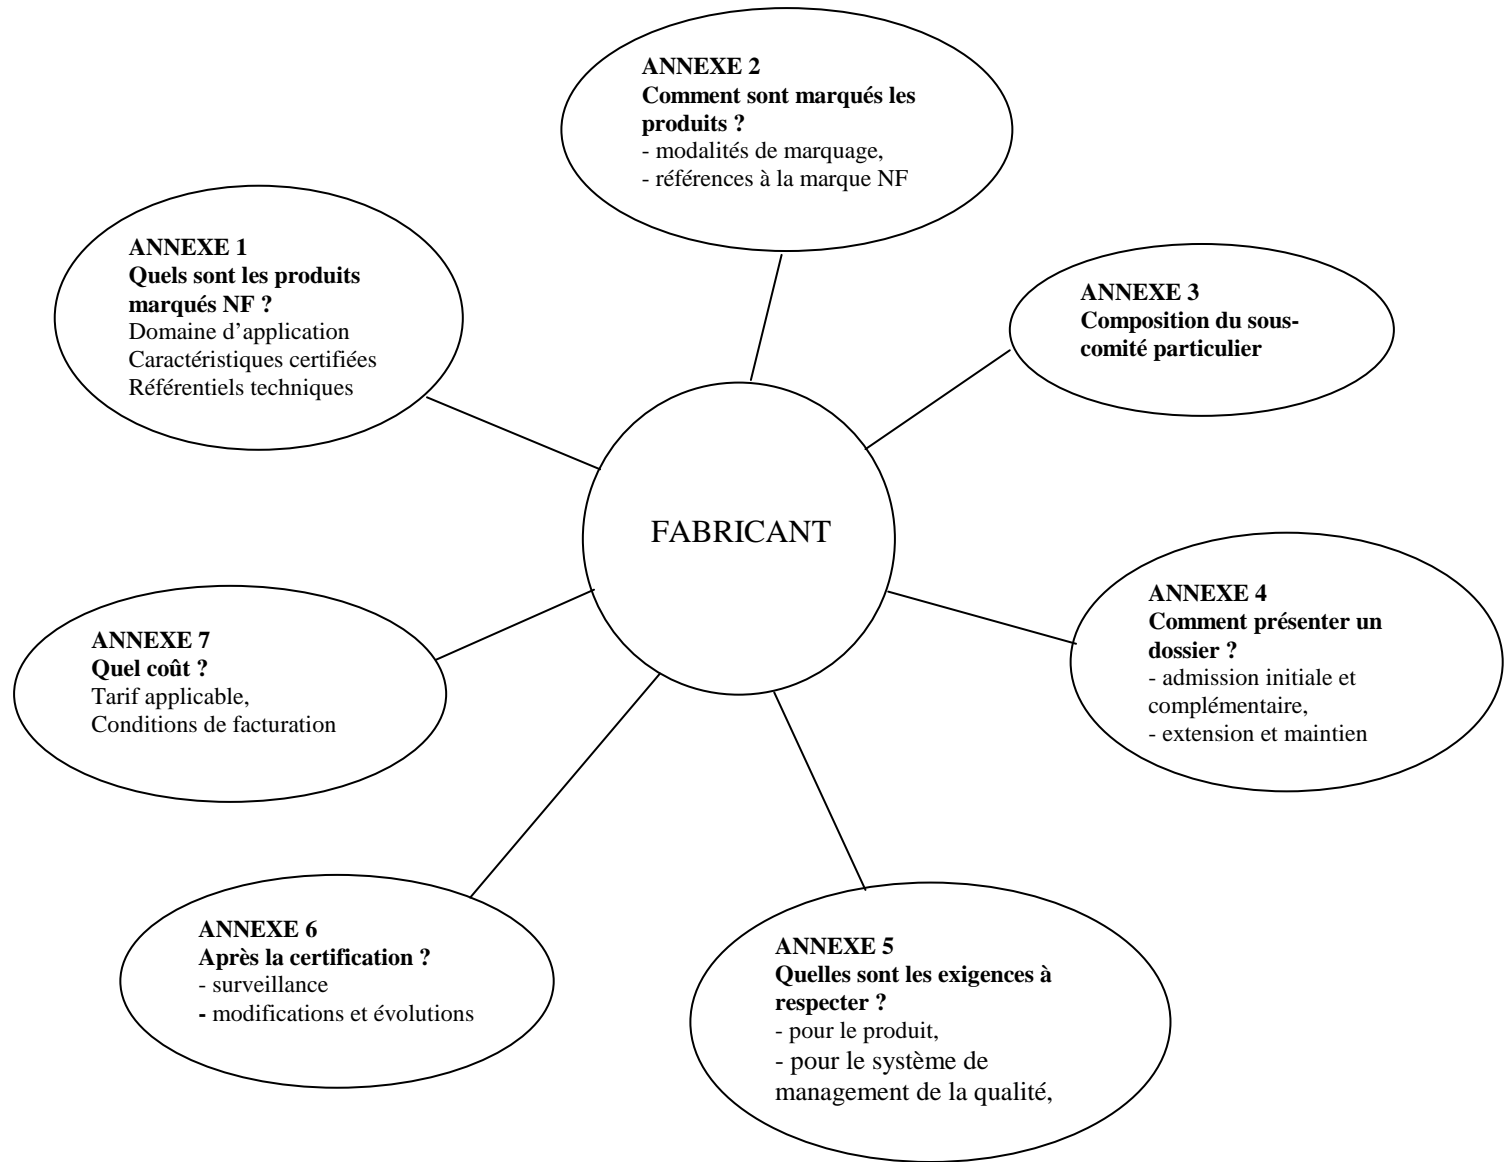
ANNEXE 2
Comment sont marqués les produits ?
- modalités de marquage,
- références à la marque NF

ANNEXE 1
Quels sont les produits marqués NF ?
Domaine d'application
Caractéristiques certifiées
Référentiels techniques

ANNEXE 3
Composition du sous-comité particulier

FABRICANT

ANNEXE 4
Comment présenter un dossier ?
- admission initiale et complémentaire,
- extension et maintien

ANNEXE 7
Quel coût ?
Tarif applicable,
Conditions de facturation

ANNEXE 6
Après la certification ?
- surveillance
- modifications et évolutions

ANNEXE 5
Quelles sont les exigences à respecter ?
- pour le produit,
- pour le système de management de la qualité,